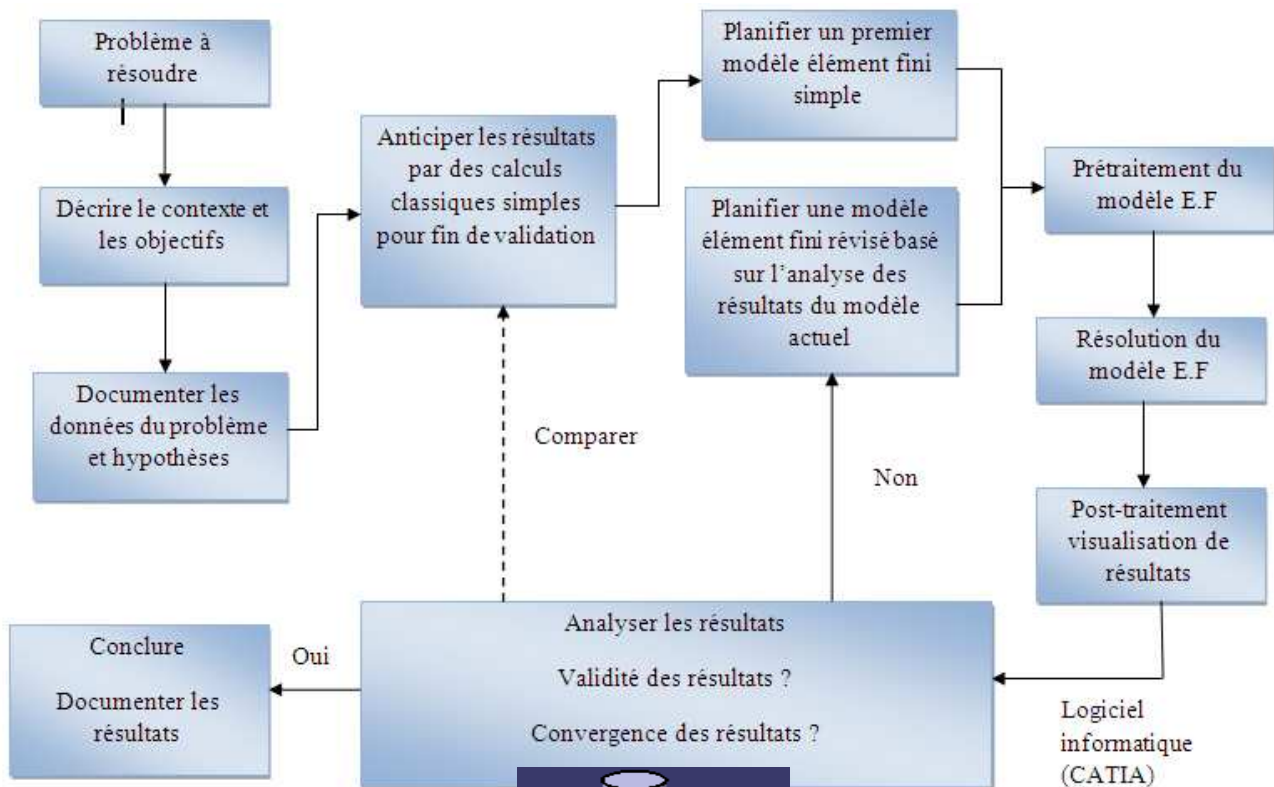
Problème à résoudre

Décrire le contexte et les objectifs

Documenter les données du problème et hypothèses

Anticiper les résultats par des calculs classiques simples pour fin de validation

Planifier un premier modèle élément fini simple

Planifier une modèle élément fini révisé basé sur l'analyse des résultats du modèle actuel

Prétraitement du modèle E.F

Résolution du modèle E.F

Post-traitement visualisation de résultats

Comparer

Non

Analyser les résultats

Validité des résultats ?

Convergence des résultats ?

Oui

Conclure

Documenter les résultats

Logiciel informatique (CATIA)